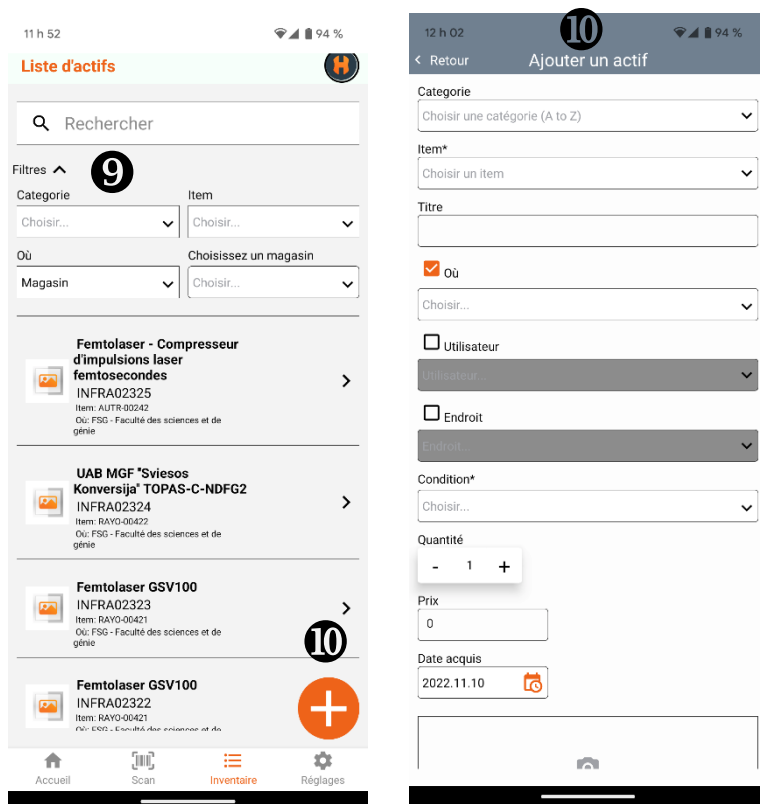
11 h 52
94 %

Liste d'actifs

Rechercher

Filtres

9

Categorie
Choisir...

Item
Choisir...

Où
Magasin

Choisissez un magasin
Choisir...

Femtolaser - Compresseur d'impulsions laser femtosecondes
INFRA02325
Item: AUTR-00242
Où: FSG - Faculté des sciences et de génie

UAB MGF "Sviesos Konversija" TOPAS-C-NDFG2
INFRA02324
Item: RAYO-00422
Où: FSG - Faculté des sciences et de génie

Femtolaser GSV100
INFRA02323
Item: RAYO-00421
Où: FSG - Faculté des sciences et de génie

10

Femtolaser GSV100
INFRA02322
Item: RAYO-00421
Où: FSG - Faculté des sciences et de génie

Accueil
Scan
Inventaire
Réglages

12 h 02
10
94 %

Retour
Ajouter un actif

Categorie
Choisir une catégorie (A to Z)

Item*
Choisir un item

Titre

Où
Choisir...

Utilisateur
Utilisateur...

Endroit
Endroit...

Condition*
Choisir...

Quantité
- 1 +

Prix
0

Date acquis
2022.11.10